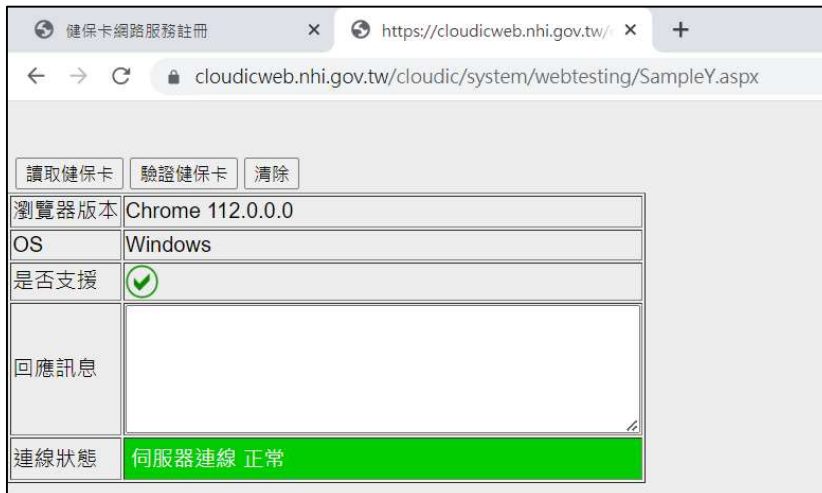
健保卡網路服務註冊 ×
https://cloudicweb.nhi.gov.tw/ ×
+

cloudicweb.nhi.gov.tw/cloudic/system/webtesting/SampleY.aspx

讀取健保卡 驗證健保卡 清除

| | |
|---|---|
| 瀏覽器版本 | Chrome 112.0.0.0 |
| OS | Windows |
| 是否支援 | ✔ |
| 回應訊息 | |
| 連線狀態 | 伺服器連線 正常 |